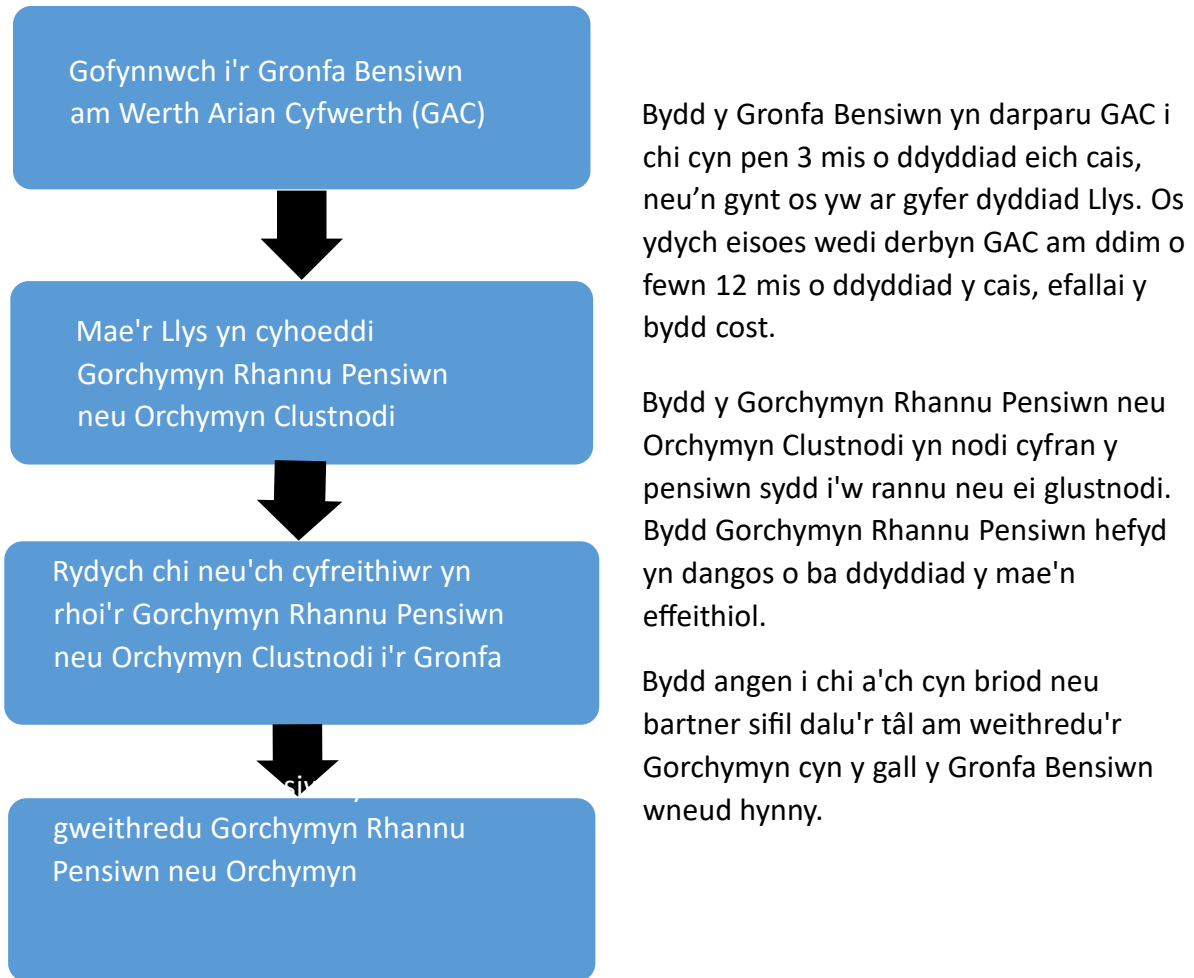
Gofynnwch i'r Gronfa Bensiwn am Werth Arian Cyfwerth (GAC)

Mae'r Llys yn cyhoeddi Gorchymyn Rhannu Pensiwn neu Orchymyn Clustnodi

Rydych chi neu'ch cyfreithiwr yn rhoi'r Gorchymyn Rhannu Pensiwn neu Orchymyn Clustnodi i'r Gronfa

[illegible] gweithredu Gorchymyn Rhannu Pensiwn neu Orchymyn

Bydd y Gronfa Bensiwn yn darparu GAC i chi cyn pen 3 mis o ddyddiad eich cais, neu'n gynt os yw ar gyfer dyddiad Llys. Os ydych eisoes wedi derbyn GAC am ddim o fewn 12 mis o ddyddiad y cais, efallai y bydd cost.

Bydd y Gorchymyn Rhannu Pensiwn neu Orchymyn Clustnodi yn nodi cyfran y pensiwn sydd i'w rannu neu ei glustnodi. Bydd Gorchymyn Rhannu Pensiwn hefyd yn dangos o ba ddyddiad y mae'n effeithiol.

Bydd angen i chi a'ch cyn briod neu bartner sifil dalu'r tâl am weithredu'r Gorchymyn cyn y gall y Gronfa Bensiwn wneud hynny.